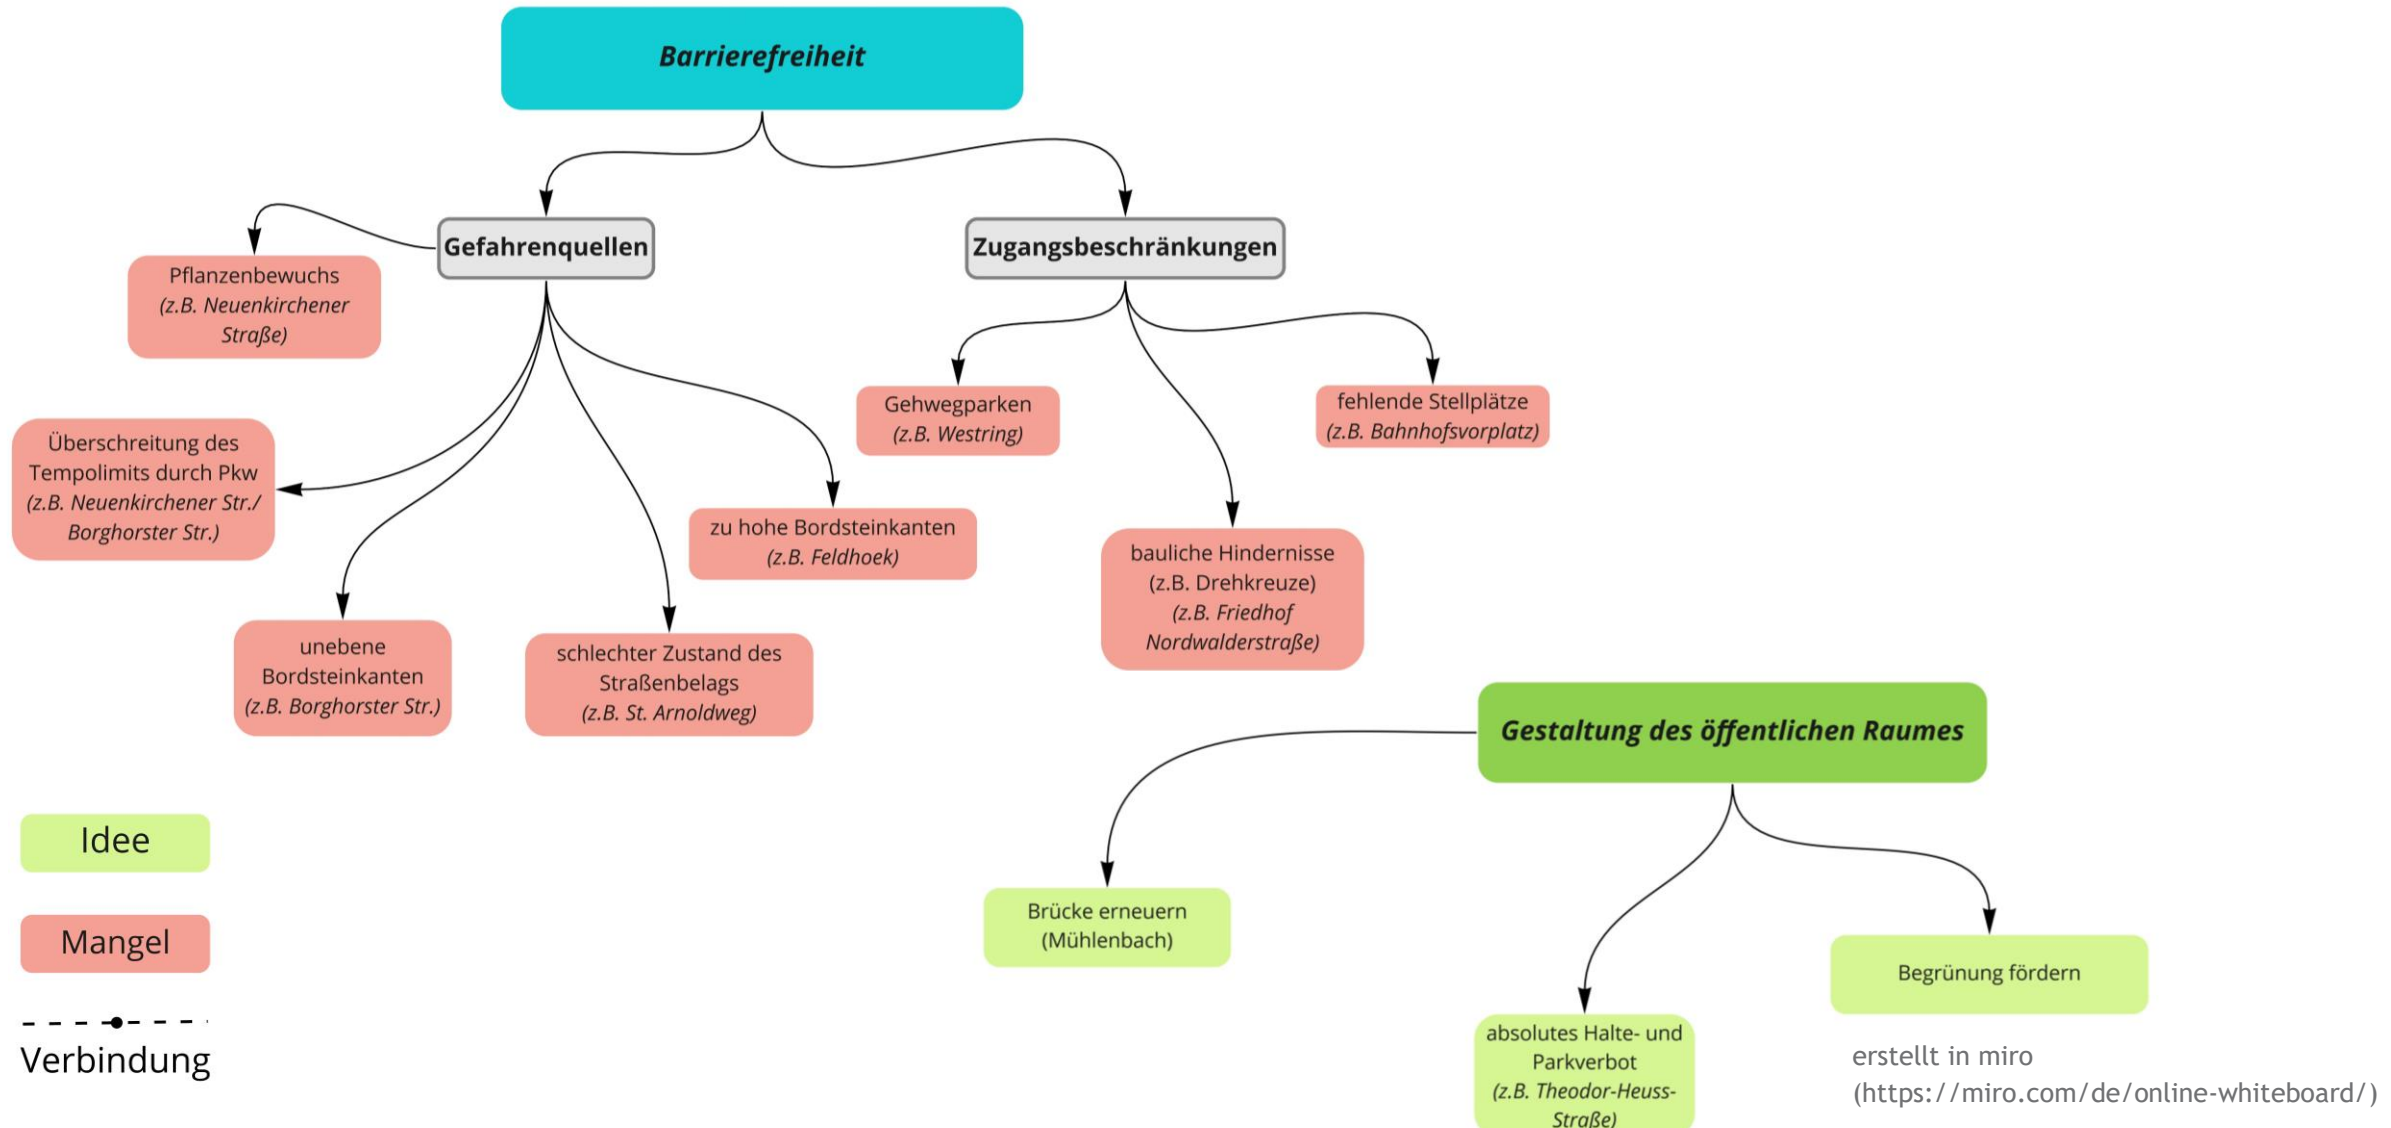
Barrierefreiheit

Gefahrenquellen

Zugangsbeschränkungen

Pflanzenbewuchs
(z.B. Neuenkirchener Straße)

Überschreitung des Tempolimits durch Pkw
(z.B. Neuenkirchener Str./ Borghorster Str.)

unebene Bordsteinkanten
(z.B. Borghorster Str.)

schlechter Zustand des Straßenbelags
(z.B. St. Arnoldweg)

zu hohe Bordsteinkanten
(z.B. Feldhoek)

Gehwegparken
(z.B. Westring)

bauliche Hindernisse (z.B. Drehkreuze)
(z.B. Friedhof Nordwalderstraße)

fehlende Stellplätze
(z.B. Bahnhofsvorplatz)

Gestaltung des öffentlichen Raumes

Brücke erneuern (Mühlenbach)

absolutes Halte- und Parkverbot
(z.B. Theodor-Heuss-Straße)

Begrünung fördern

Idee

Mangel

Verbindung

erstellt in miro (https://miro.com/de/online-whiteboard/)